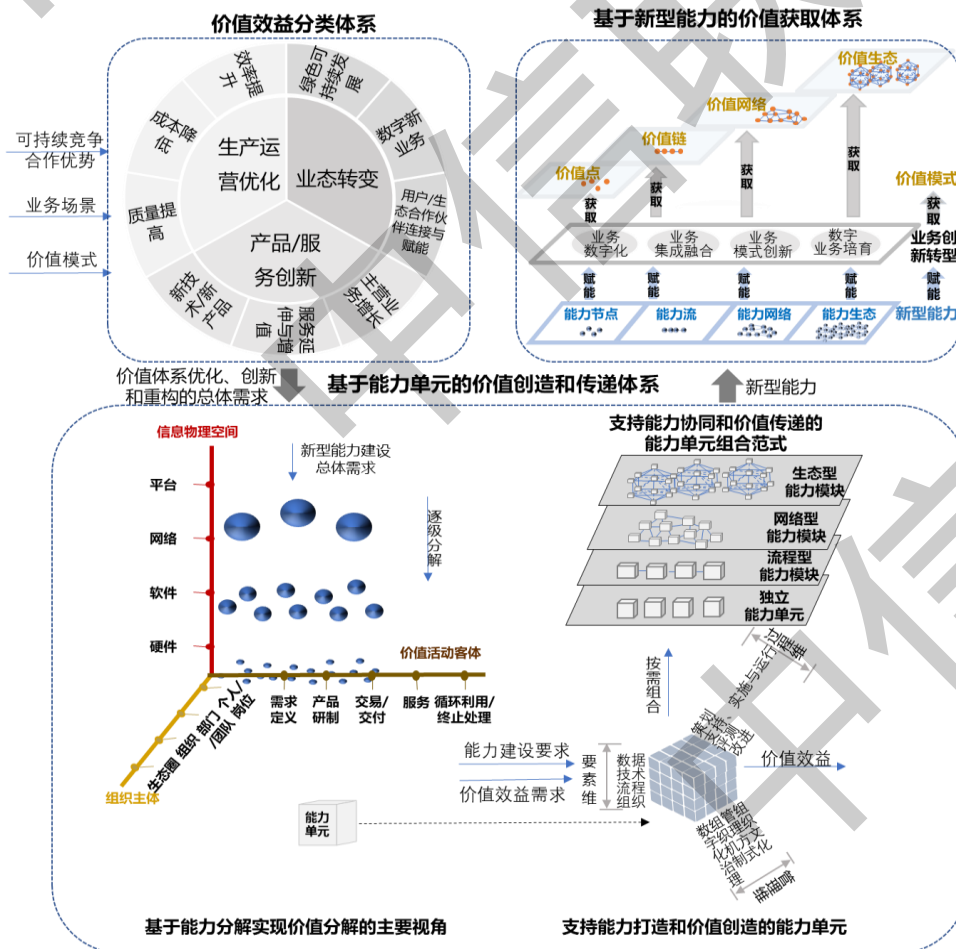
价值效益分类体系

可持续竞争合作优势

业务场景

价值模式

效率提升

绿色可持续发展

成本降低

数字新业务

生产运营优化

业态转变

质量提高

用户/生态合作伙伴连接与赋能

产品/服务创新

新技术/新产品

服务延伸与增值

主营业务增长

基于新型能力的价值获取体系

价值生态

价值网络

价值链

价值点

获取

获取

获取

获取

价值模式

获取

业务数字化

业务集成融合

业务模式创新

数字业务培育

业务创新转型

赋能

赋能

赋能

赋能

赋能

能力节点

能力流

能力网络

能力生态

新型能力

价值体系优化、创新和重构的总体需求

基于能力单元的价值创造和传递体系

新型能力

信息物理空间

新型能力建设总体需求

平台

网络

软件

硬件

逐级分解

价值活动客体

需求定义

产品研制

交易/交付

服务

循环利用/终止处理

个人/岗位

部门/团队

组织

生态圈

组织主体

支持能力协同和价值传递的能力单元组合范式

生态型能力模块

网络型能力模块

流程型能力模块

独立能力单元

按需组合

过程维

策划、支持、实施与运行、评测、改进

能力建设要求

价值效益需求

要素维

数据技术流程组织

价值效益

能力单元

数字化管理 组织机构 管理方式 治理体制 文化

管理维

基于能力分解实现价值分解的主要视角

支持能力打造和价值创造的能力单元